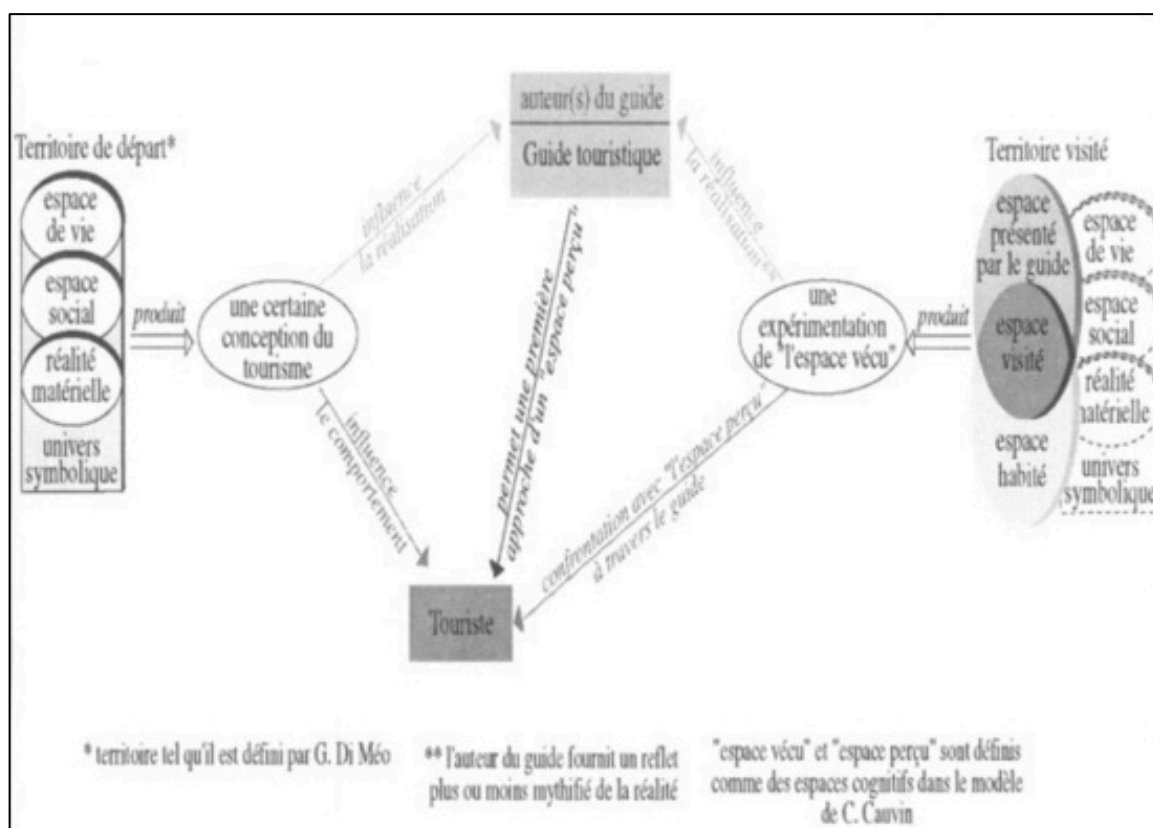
auteur(s) du guide

Guide touristique

Territoire de départ*

espace de vie

espace social

réalité matérielle

univers symbolique

produit

une certaine conception du tourisme

influence la réalisation

influence le comportement

permet une première approche d'un "espace perçu"

Territoire visité

espace présenté par le guide

espace visité

espace habité

espace de vie

espace social

réalité matérielle

univers symbolique

produit

une expérimentation de "l'espace vécu"

influence la réalisation**

confrontation avec "l'espace perçu" à travers le guide

Touriste

* territoire tel qu'il est défini par G. Di Méo

** l'auteur du guide fournit un reflet plus ou moins mythifié de la réalité

"espace vécu" et "espace perçu" sont définis comme des espaces cognitifs dans le modèle de C. Cauvin